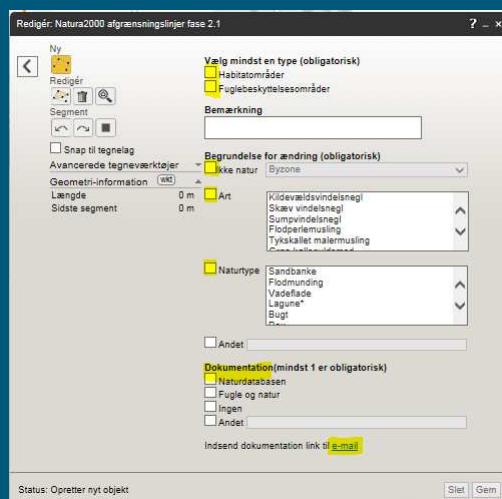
Redigér: Natura2000 afgrænsningslinjer fase 2.1

? _ ×

Ny

Redigér

Segment

Snap til tegnelag

Avancerede tegneværktøjer

Geometri-information WKT

Længde 0 m

Sidste segment 0 m

Vælg mindst en type (obligatorisk)

Habitatområder

Fuglebeskyttelsesområder

Bemærkning

Begrundelse for ændring (obligatorisk)

Ikke natur Byzone

Art

Kildevældsvindelsnegl
Skæv vindelsnegl
Sumpvindelsnegl
Flodperlemusling
Tykskallet malermusling
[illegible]

Naturtype

Sandbanke
Flodmunding
Vadeflade
Lagune*
Bugt
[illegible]

Andet

Dokumentation(mindst 1 er obligatorisk)

Naturdatabasen

Fugle og natur

Ingen

Andet

Indsend dokumentation link til e-mail

Status: Opretter nyt objekt

Slet Gem